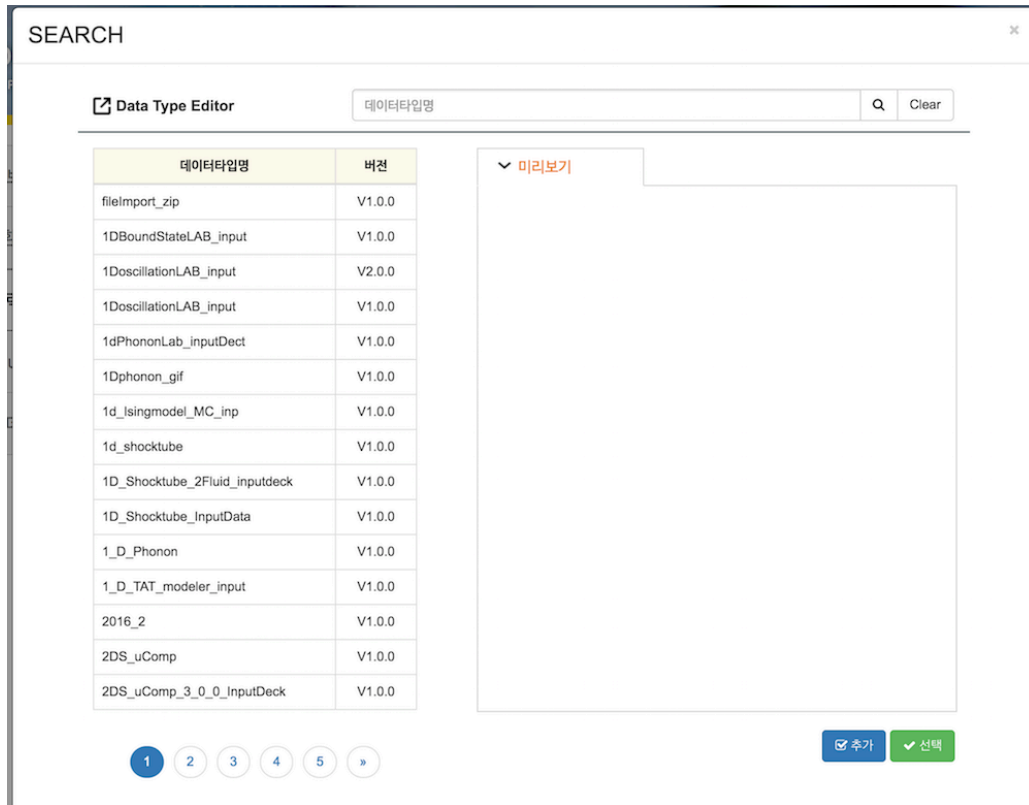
SEARCH

×

Data Type Editor

데이터타입명

Clear

| 데이터타입명 | 버전 |
|---|---|
| fileImport_zip | V1.0.0 |
| 1DBoundStateLAB_input | V1.0.0 |
| 1DoscillationLAB_input | V2.0.0 |
| 1DoscillationLAB_input | V1.0.0 |
| 1dPhononLab_inputDect | V1.0.0 |
| 1Dphonon_gif | V1.0.0 |
| 1d_Isingmodel_MC_inp | V1.0.0 |
| 1d_shocktube | V1.0.0 |
| 1D_Shocktube_2Fluid_inputdeck | V1.0.0 |
| 1D_Shocktube_InputData | V1.0.0 |
| 1_D_Phonon | V1.0.0 |
| 1_D_TAT_modeler_input | V1.0.0 |
| 2016_2 | V1.0.0 |
| 2DS_uComp | V1.0.0 |
| 2DS_uComp_3_0_0_InputDeck | V1.0.0 |

미리보기

1 2 3 4 5 »

추가

선택